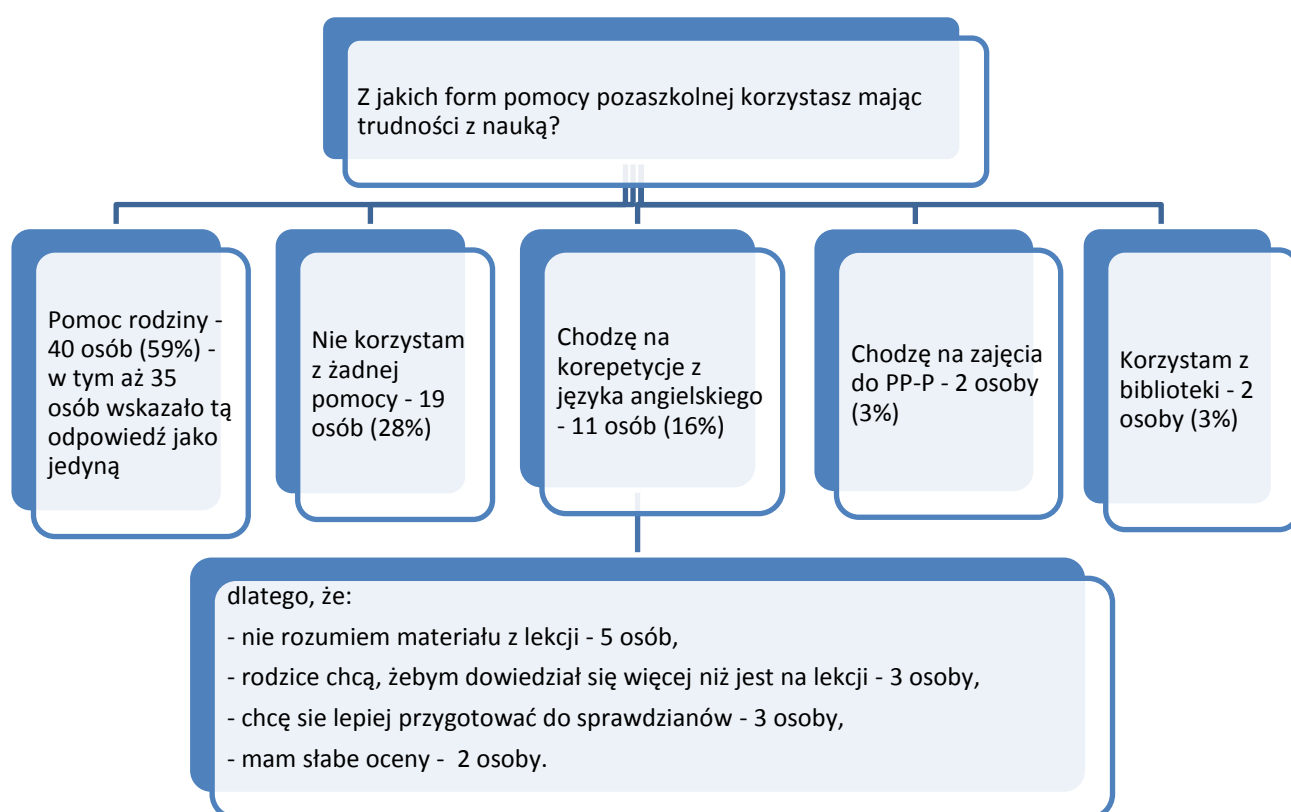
Z jakich form pomocy pozaszkolnej korzystasz mając trudności z nauką?

Pomoc rodziny - 40 osób (59%) - w tym aż 35 osób wskazało tą odpowiedź jako jedyną

Nie korzystam z żadnej pomocy - 19 osób (28%)

Chodzę na korepetycje z języka angielskiego - 11 osób (16%)

Chodzę na zajęcia do PP-P - 2 osoby (3%)

Korzystam z biblioteki - 2 osoby (3%)

dlatego, że:

- nie rozumiem materiału z lekcji - 5 osób,

- rodzice chcą, żebym dowiedział się więcej niż jest na lekcji - 3 osoby,

- chcę sie lepiej przygotować do sprawdzianów - 3 osoby,

- mam słabe oceny - 2 osoby.